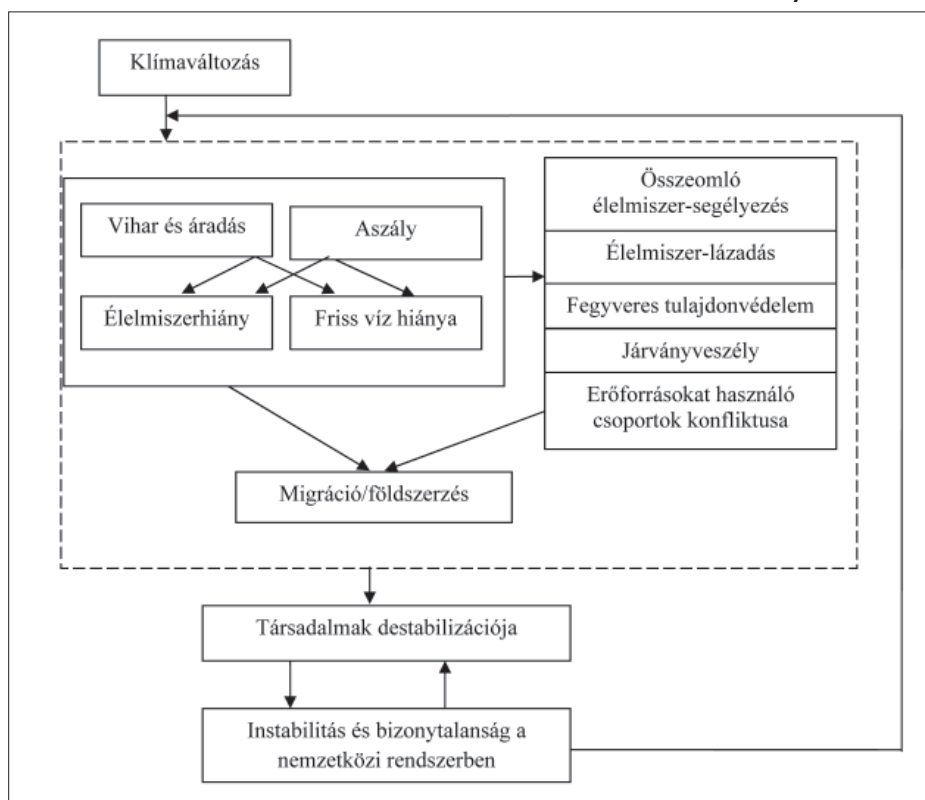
Klímaváltozás

Vihar és áradás

Aszály

Élelmiszerhiány

Friss víz hiánya

Összeomló élelmiszer-segélyezés

Élelmiszer-lázadás

Fegyveres tulajdonvédelem

Járványveszély

Erőforrásokat használó csoportok konfliktusa

Migráció/földszerzés

Társadalmak destabilizációja

Instabilitás és bizonytalanság a nemzetközi rendszerben